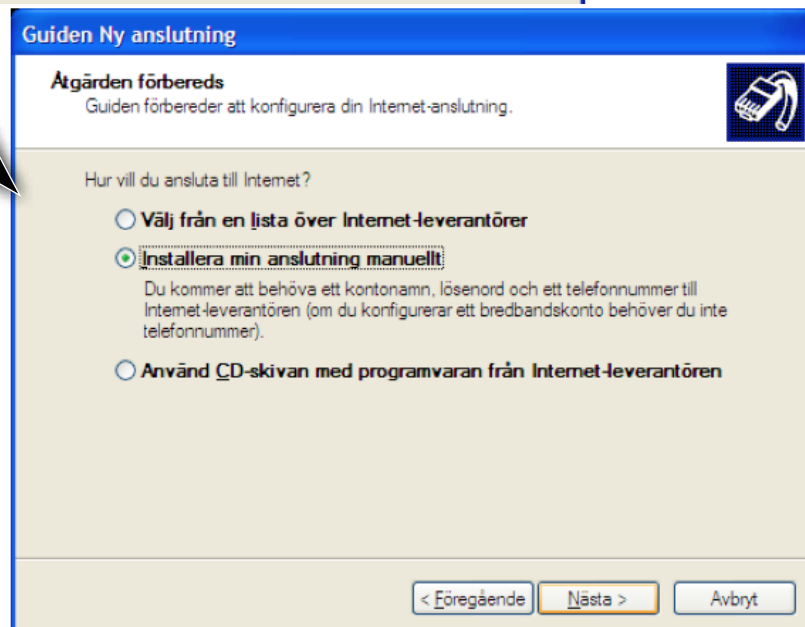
Guiden Ny anslutning

Åtgärden förbereds
Guiden förbereder att konfigurera din Internet-anslutning.

Hur vill du ansluta till Internet?

Välj från en lista över Internet-leverantörer

Installera min anslutning manuellt

Du kommer att behöva ett kontonamn, lösenord och ett telefonnummer till Internet-leverantören (om du konfigurerar ett bredbandskonto behöver du inte telefonnummer).

Använd CD-skivan med programvaran från Internet-leverantören

< Föregående | Nästa > | Avbryt